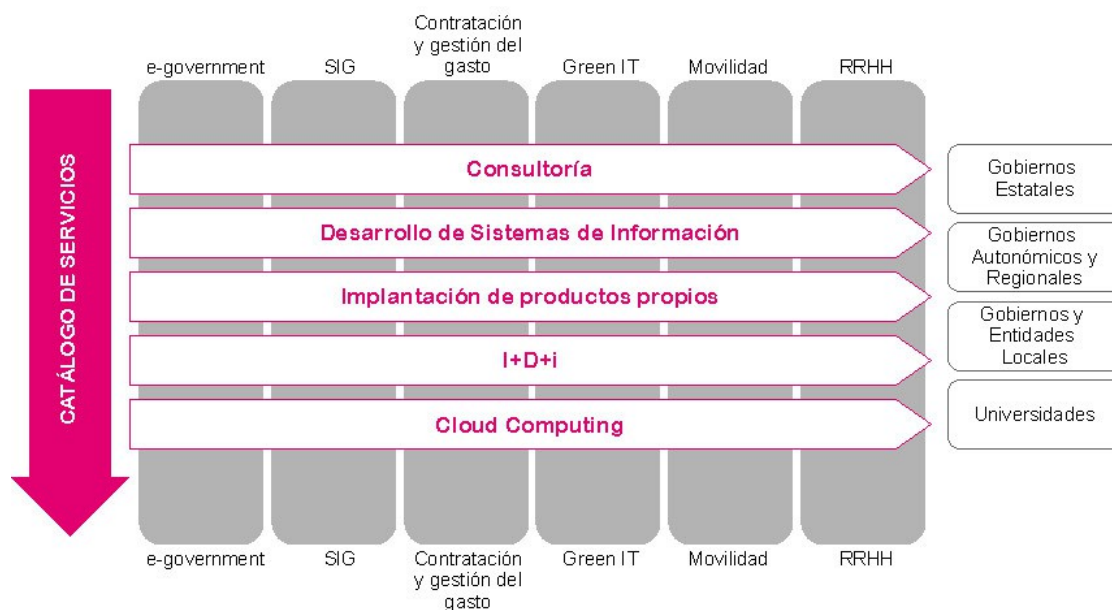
e-government

SIG

Contratación y gestión del gasto

Green IT

Movilidad

RRHH

CATÁLOGO DE SERVICIOS

Consultoría

Desarrollo de Sistemas de Información

Implantación de productos propios

I+D+i

Cloud Computing

Gobiernos Estatales

Gobiernos Autonómicos y Regionales

Gobiernos y Entidades Locales

Universidades

e-government

SIG

Contratación y gestión del gasto

Green IT

Movilidad

RRHH